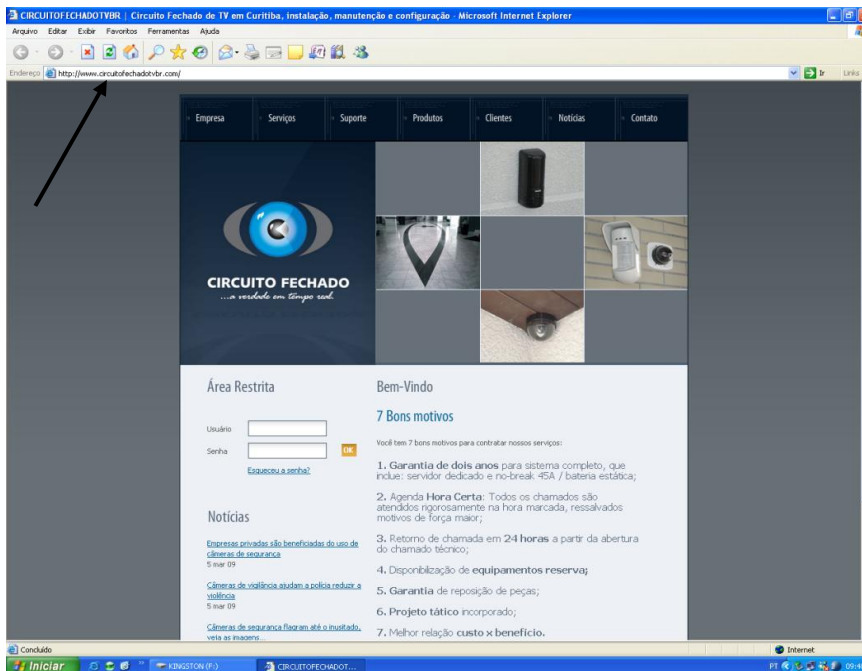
CIRCUITOFECHADOTVBR | Circuito Fechado de TV em Curitiba, instalação, manutenção e configuração - Microsoft Internet Explorer

Arquivo Editar Exibir Favoritos Ferramentas Ajuda

Endereço http://www.circuitofechadotvbr.com/

Ir Links

Empresa Serviços Suporte Produtos Clientes Notícias Contato

CIRCUITO FECHADO
...a verdade em tempo real.

Área Restrita

Usuário

Senha

OK

Esqueceu a senha?

Notícias

Empresas privadas são beneficiadas do uso de câmeras de segurança
5 mar 09

Câmeras de vigilância ajudam a polícia reduzir a violência
5 mar 09

Câmeras de segurança flagram até o inusitado, veja as imagens...

Bem-Vindo

7 Bons motivos

Você tem 7 bons motivos para contratar nossos serviços:

1. Garantia de dois anos para sistema completo, que inclue: servidor dedicado e no-break 45A / bateria estática;

2. Agenda Hora Certa: Todos os chamados são atendidos rigorosamente na hora marcada, ressalvados motivos de força maior;

3. Retorno de chamada em 24 horas a partir da abertura do chamado técnico;

4. Disponibilização de equipamentos reserva;

5. Garantia de reposição de peças;

6. Projeto tático incorporado;

7. Melhor relação custo x benefício.

Concluído

Internet

Iniciar

KINGSTON (F:)

CIRCUITOFECHADOT...

PT